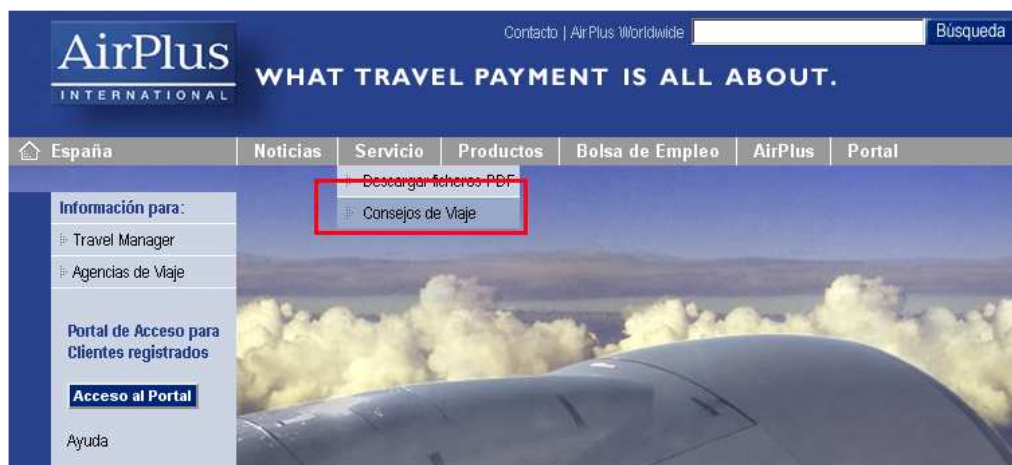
AirPlus
INTERNATIONAL

Contacto | AirPlus Worldwide
Búsqueda

WHAT TRAVEL PAYMENT IS ALL ABOUT.

España
Noticias
Servicio
Productos
Bolsa de Empleo
AirPlus
Portal

Descargar ficheros PDF
Consejos de Viaje

Información para:
Travel Manager
Agencias de Viaje

Portal de Acceso para Clientes registrados

Acceso al Portal

Ayuda